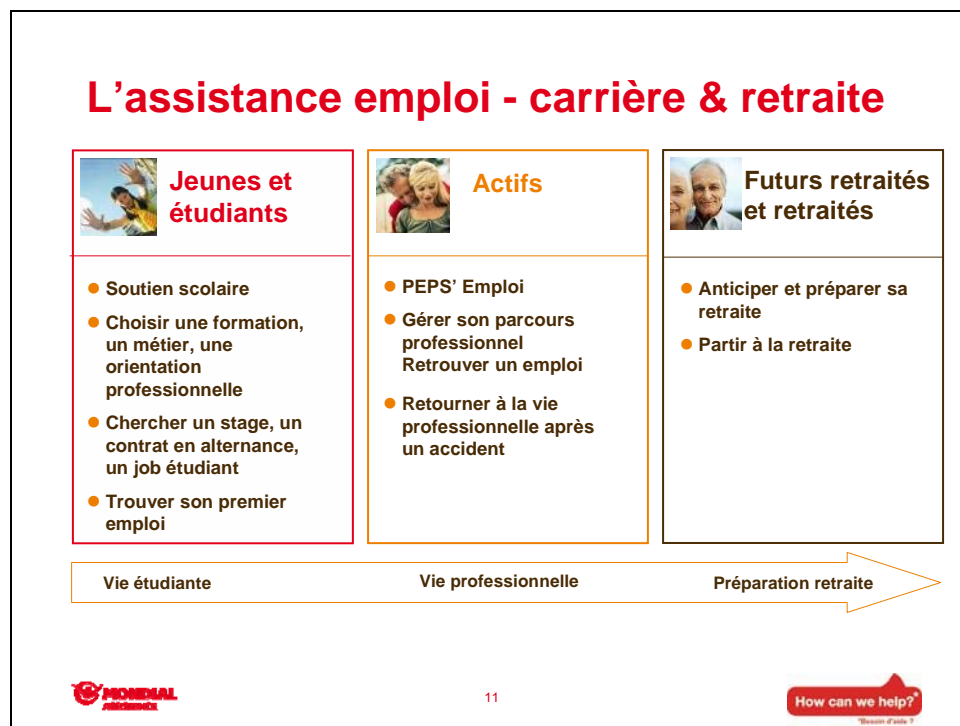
L’assistance emploi - carrière & retraite

Jeunes et étudiants

- Soutien scolaire
- Choisir une formation, un métier, une orientation professionnelle
- Chercher un stage, un contrat en alternance, un job étudiant
- Trouver son premier emploi

Actifs

- PEPS’ Emploi
- Gérer son parcours professionnel Retrouver un emploi
- Retourner à la vie professionnelle après un accident

Futurs retraités et retraités

- Anticiper et préparer sa retraite
- Partir à la retraite

Vie étudiante
Vie professionnelle
Préparation retraite

MONDIAL assistance

11

How can we help?
"Besoin d'aide ?